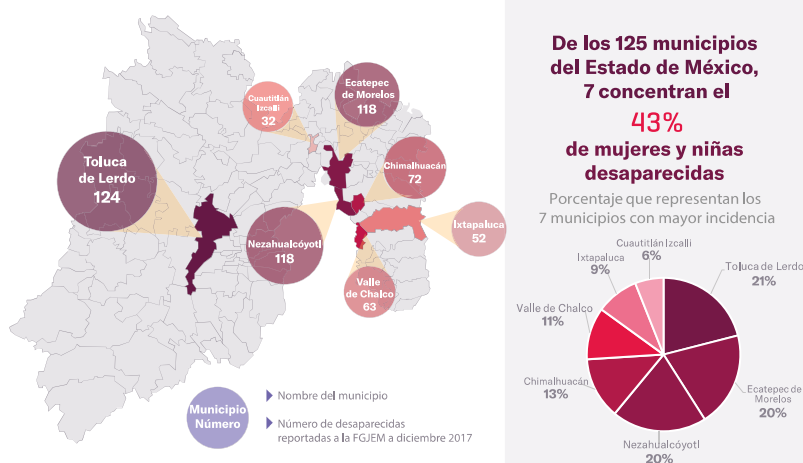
Cuautitlán Izcalli
32

Ecatepec de Morelos
118

Toluca de Lerdo
124

Chimalhuacán
72

Nezahualcóyotl
118

Ixtapaluca
52

Valle de Chalco
63

Municipio
Número

Nombre del municipio

Número de desaparecidas reportadas a la FGJEM a diciembre 2017

De los 125 municipios del Estado de México, 7 concentran el
43%
de mujeres y niñas desaparecidas

Porcentaje que representan los 7 municipios con mayor incidencia

Cuautitlán Izcalli
6%

Ixtapaluca
9%

Toluca de Lerdo
21%

Valle de Chalco
11%

Chimalhuacán
13%

Ecatepec de Morelos
20%

Nezahualcóyotl
20%